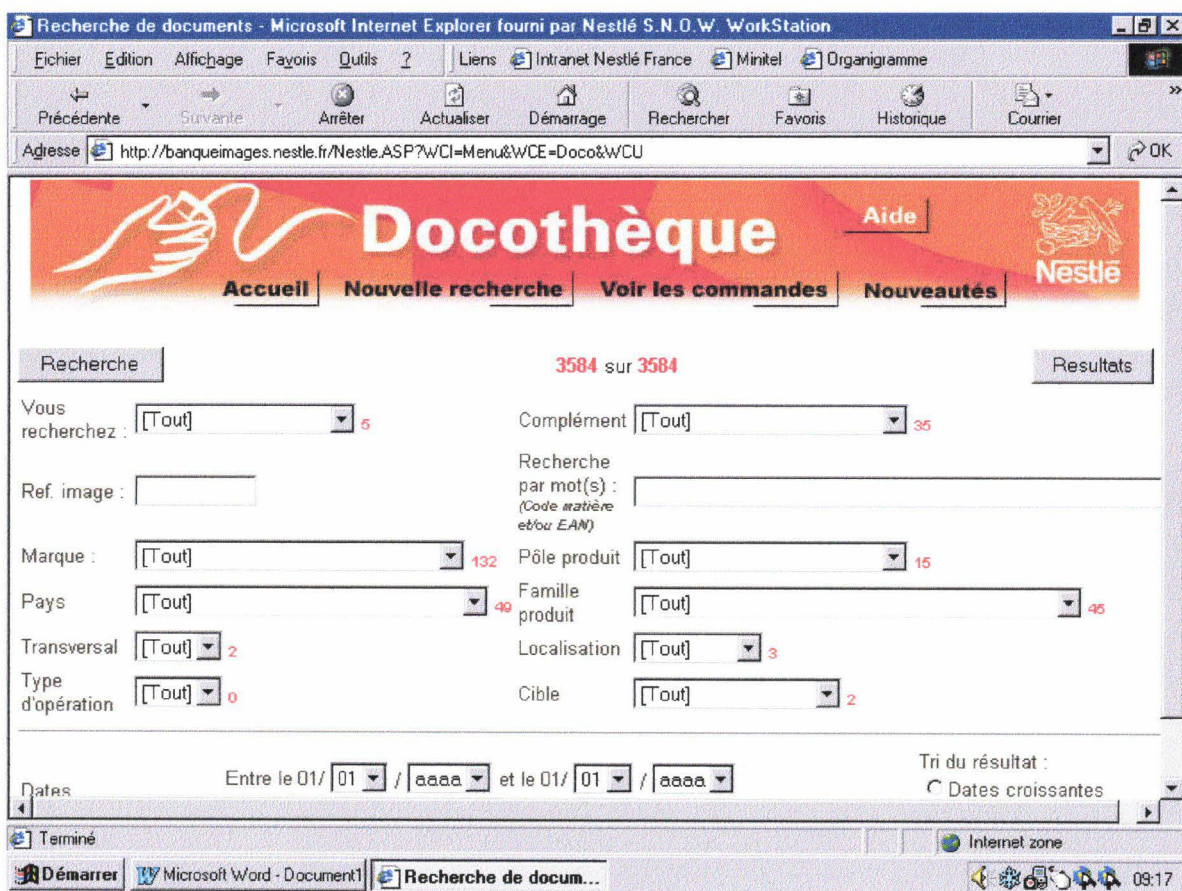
Recherche de documents - Microsoft Internet Explorer fourni par Nestlé S.N.O.W. WorkStation

Fichier Edition Affichage Favoris Outils ? Liens Intranet Nestlé France Minitel Organigramme

Précédente Suivante Arrêter Actualiser Démarrage Rechercher Favoris Historique Courrier

Adresse http://banqueimages.nestle.fr/Nestle.ASP?WCI=Menu&WCE=Doco&WCU OK

Docothèque

Aide

Nestlé

Accueil Nouvelle recherche Voir les commandes Nouveautés

Recherche

3584 sur 3584

Resultats

Vous recherchez : [Tout] 5

Complément [Tout] 35

Ref. image :

Recherche par mot(s) : (Code matière et/ou EAN)

Marque : [Tout] 132

Pôle produit [Tout] 15

Pays [Tout] 49

Famille produit [Tout] 45

Transversal [Tout] 2

Localisation [Tout] 3

Type d'opération [Tout] 0

Cible [Tout] 2

Dates

Entre le 01/ 01 / aaaa et le 01/ 01 / aaaa

Tri du résultat :

Dates croissantes

Terminé

Internet zone

Démarrer Microsoft Word - Document1 Recherche de docum...

09:17